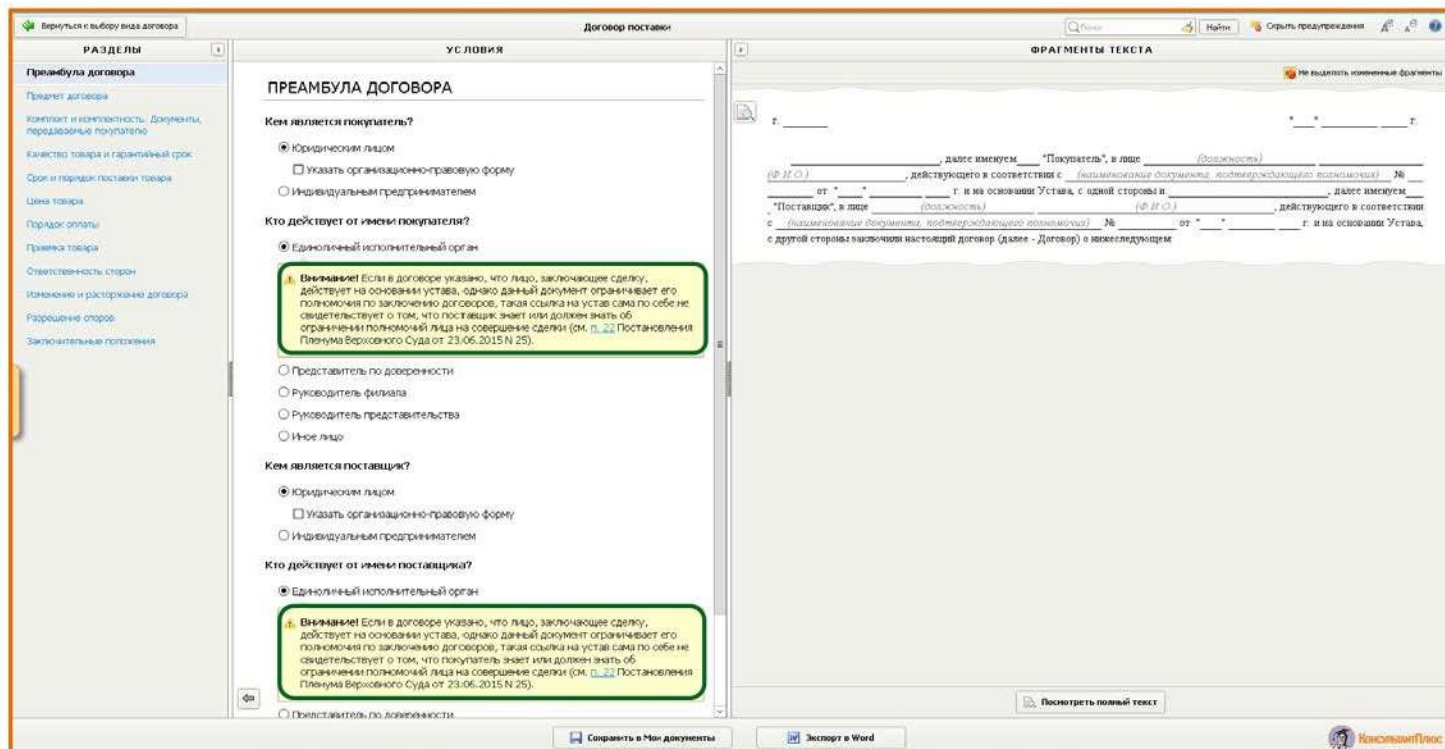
Вернуться к выбору вида договора

Договор поставки

Поиск | Найти | Скрыть предупреждения

РАЗДЕЛЫ

Преамбула договора
Предмет договора
Комплект и комплектность. Документы, передаваемые покупателю
Качество товара и гарантийный срок
Срок и порядок поставки товара
Цена товара
Порядок оплаты
Приемка товара
Ответственность сторон
Изменение и расторжение договора
Разрешение споров
Заключительные положения

УСЛОВИЯ

ПРЕАМБУЛА ДОГОВОРА

Кем является покупатель?

Юридическим лицом
Указать организационно-правовую форму
Индивидуальным предпринимателем

Кто действует от имени покупателя?

Единоличный исполнительный орган

Внимание! Если в договоре указано, что лицо, заключающее сделку, действует на основании устава, однако данный документ ограничивает его полномочия по заключению договоров, такая ссылка на устав сама по себе не свидетельствует о том, что поставщик знает или должен знать об ограничении полномочий лица на совершение сделки (см. п. 22 Постановления Пленума Верховного Суда от 23.06.2015 N 25).

Представитель по доверенности
Руководитель филиала
Руководитель представительства
Иное лицо

Кем является поставщик?

Юридическим лицом
Указать организационно-правовую форму
Индивидуальным предпринимателем

Кто действует от имени поставщика?

Единоличный исполнительный орган

Внимание! Если в договоре указано, что лицо, заключающее сделку, действует на основании устава, однако данный документ ограничивает его полномочия по заключению договоров, такая ссылка на устав сама по себе не свидетельствует о том, что покупатель знает или должен знать об ограничении полномочий лица на совершение сделки (см. п. 22 Постановления Пленума Верховного Суда от 23.06.2015 N 25).

Представитель по доверенности

ФРАГМЕНТЫ ТЕКСТА

Не выделять измененные фрагменты

г. ______ "___" ________ ____ г.

________________, далее именуем___ "Покупатель", в лице ________ (должность) ________ (Ф.И.О.) ________, действующего в соответствии с (наименование документа, подтверждающего полномочия) № ___ от "___" ________ ____ г. и на основании Устава, с одной стороны и ________________, далее именуем___ "Поставщик", в лице ________ (должность) ________ (Ф.И.О.) ________, действующего в соответствии с (наименование документа, подтверждающего полномочия) № ___ от "___" ________ ____ г. и на основании Устава, с другой стороны заключили настоящий договор (далее - Договор) о нижеследующем:

Посмотреть полный текст

Сохранить в Мои документы

Экспорт в Word

КонсультантПлюс